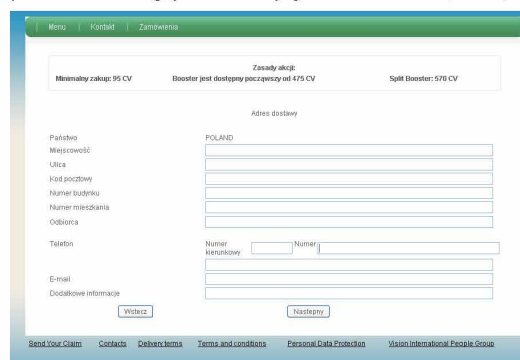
Menu | Kontakt | Zamówienia

Zasady akcji:

Minimalny zakup: 95 CV

Booster jest dostępny począwszy od 475 CV

Split Booster: 570 CV

Adres dostawy

Państwo POLAND

Miejscowość

Ulica

Kod pocztowy

Numer budynku

Numer mieszkania

Odbiorca

Telefon Numer kierunkowy Numer

E-mail

Dodatkowe informacje

Wstecz

Następny

Send Your Claim Contacts Delivery terms Terms and conditions Personal Data Protection Vision International People Group